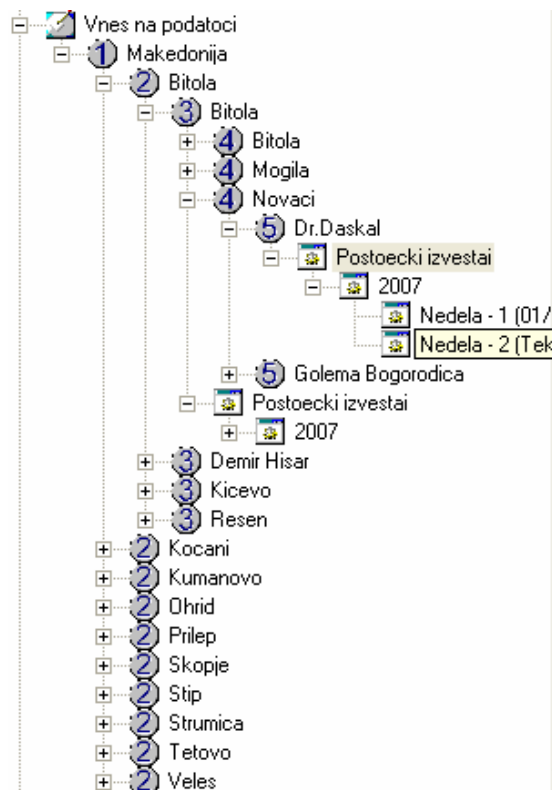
Vnes na podatoci
1 Makedonija
2 Bitola
3 Bitola
4 Bitola
4 Mogila
4 Novaci
5 Dr.Daskal
Postoecki izvestai
2007
Nedela - 1 (01/
Nedela - 2 (Tek
5 Golema Bogorodica
Postoecki izvestai
2007
3 Demir Hisar
3 Kicevo
3 Resen
2 Kocani
2 Kumanovo
2 Ohrid
2 Prilep
2 Skopje
2 Stip
2 Strumica
2 Tetovo
2 Veles